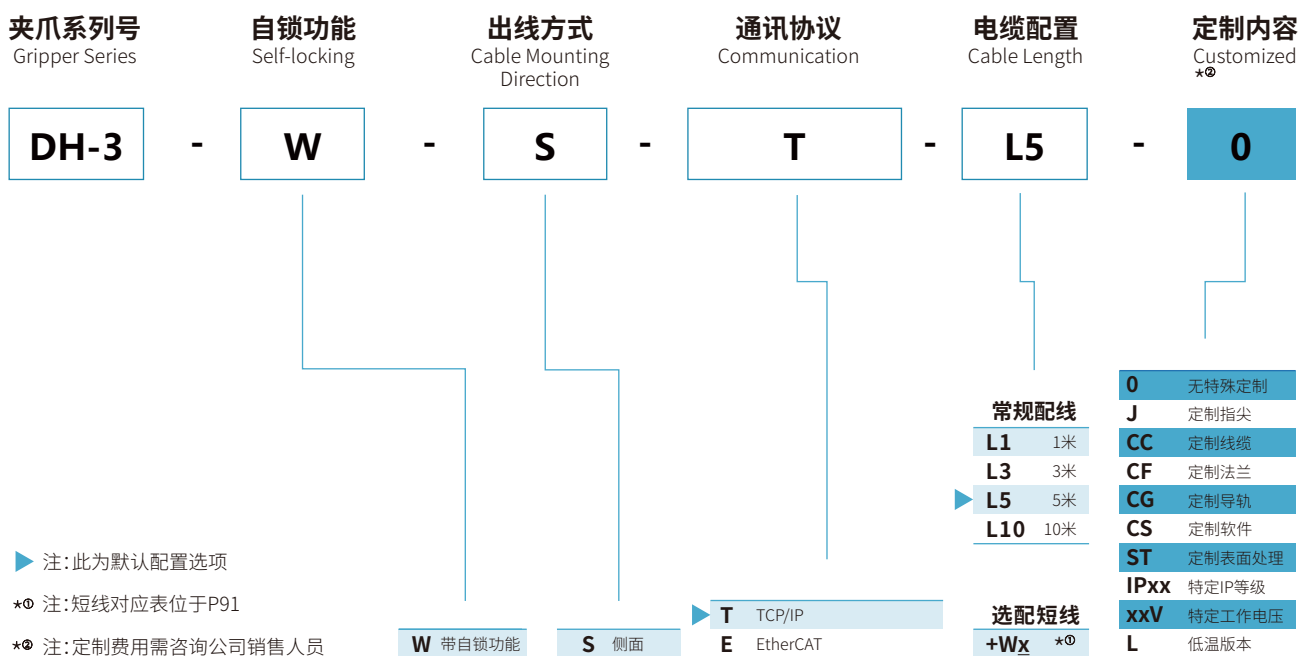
夹爪系列号
Gripper Series

自锁功能
Self-locking

出线方式
Cable Mounting Direction

通讯协议
Communication

电缆配置
Cable Length

定制内容
Customized *②

DH-3 - W - S - T - L5 - 0

常规配线
| L1 | 1米 |
|---|---|
| L3 | 3米 |
| L5 | 5米 |
| L10 | 10米 |

选配短线
+Wx *①

| 0 | 无特殊定制 |
|---|---|
| J | 定制指尖 |
| CC | 定制线缆 |
| CF | 定制法兰 |
| CG | 定制导轨 |
| CS | 定制软件 |
| ST | 定制表面处理 |
| IPxx | 特定IP等级 |
| xxV | 特定工作电压 |
| L | 低温版本 |

T TCP/IP
E EtherCAT

W 带自锁功能

S 侧面

注：此为默认配置选项
*① 注：短线对应表位于P91
*② 注：定制费用需咨询公司销售人员